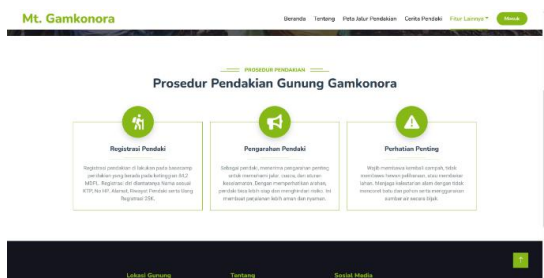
Mt. Gamkonora

Beranda Tentang Peta Jalur Pendakian Cerita Pendaki Fitur Lainnya Masuk

PROSEDUR PENDAKIAN

Prosedur Pendakian Gunung Gamkonora

Registrasi Pendaki

Registrasi pendakian di lakukan pada basecamp pendakian yang berada pada ketinggian 862 MDPL. Registrasi diri diantaranya Nama sesuai KTP, No HP, Alamat, Riwayat Penyakit serta biaya Registrasi 25K.

Pengarahan Pendaki

Setiap pendaki, menerima pengarahan penting untuk memahami jalur, cuaca, dan aturan keselamatan. Dengan memperhatikan arahan, pendaki bisa lebih siap dan mengurangi risiko. Ini membuat perjalanan lebih aman dan nyaman.

Perhatian Penting

Wajib membawa kembali sampah, tidak membawa hewan peliharaan, atau membakar lahan. Menjaga kelestarian alam dengan tidak merusak batu dan pohon serta menggunakan sumber air secara bijak.

Lokasi Gunung Tentang Social Media